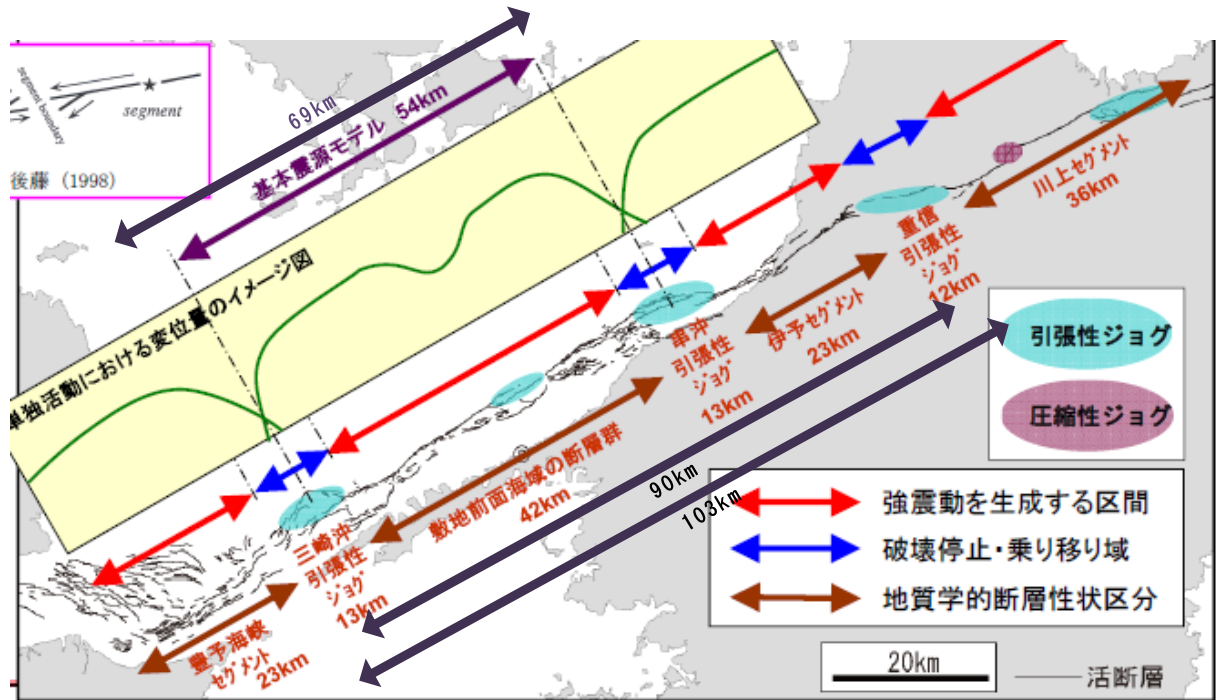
segment boundary
segment
後藤（1998）

69km
基本震源モデル 54km
単独活動における変位量のイメージ図

川上セグメント 36km
重信引張性ジョグ 12km
伊予セグメント 23km
串沖引張性ジョグ 13km
敷地前面海域の断層群 42km
三崎沖引張性ジョグ 13km
豊予海峡セグメント 23km

90km
103km

引張性ジョグ
圧縮性ジョグ

強震動を生成する区間
破壊停止・乗り移り域
地質学的断層性状区分

20km
活断層